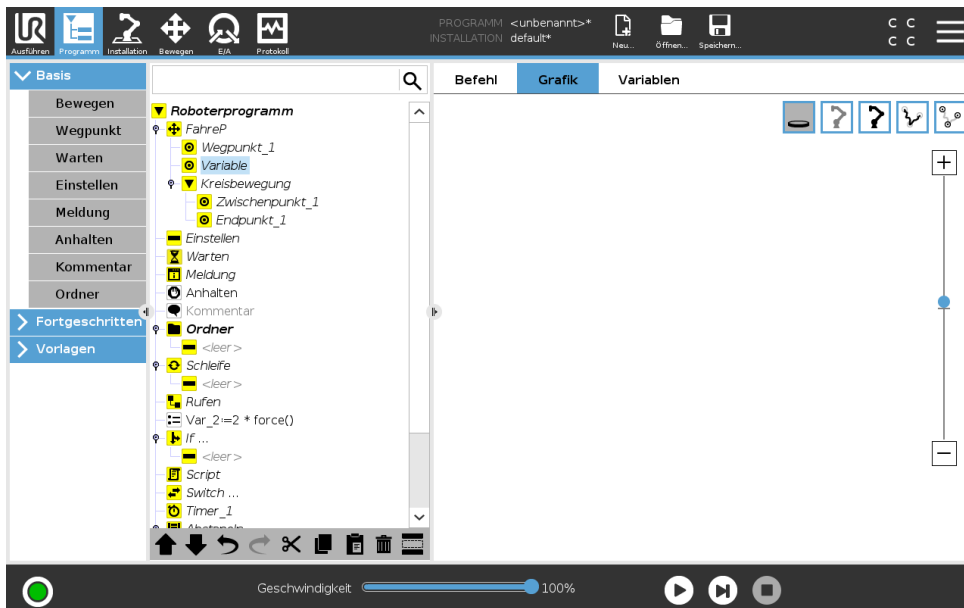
Ausführen Programm Installation Bewegen E/A Protokoll

PROGRAMM <unbenannt>*
INSTALLATION default*

Neu... Öffnen... Speichern...

C C
C C

Basis
Bewegen
Wegpunkt
Warten
Einstellen
Meldung
Anhalten
Kommentar
Ordner
Fortgeschritten
Vorlagen

Roboterprogramm
FahreP
Wegpunkt_1
Variable
Kreisbewegung
Zwischenpunkt_1
Endpunkt_1
Einstellen
Warten
Meldung
Anhalten
Kommentar
Ordner
<leer>
Schleife
<leer>
Rufen
Var_2:=2 * force()
If ...
<leer>
Script
Switch ...
Timer_1

Befehl Grafik Variablen

+
−

Geschwindigkeit 100%